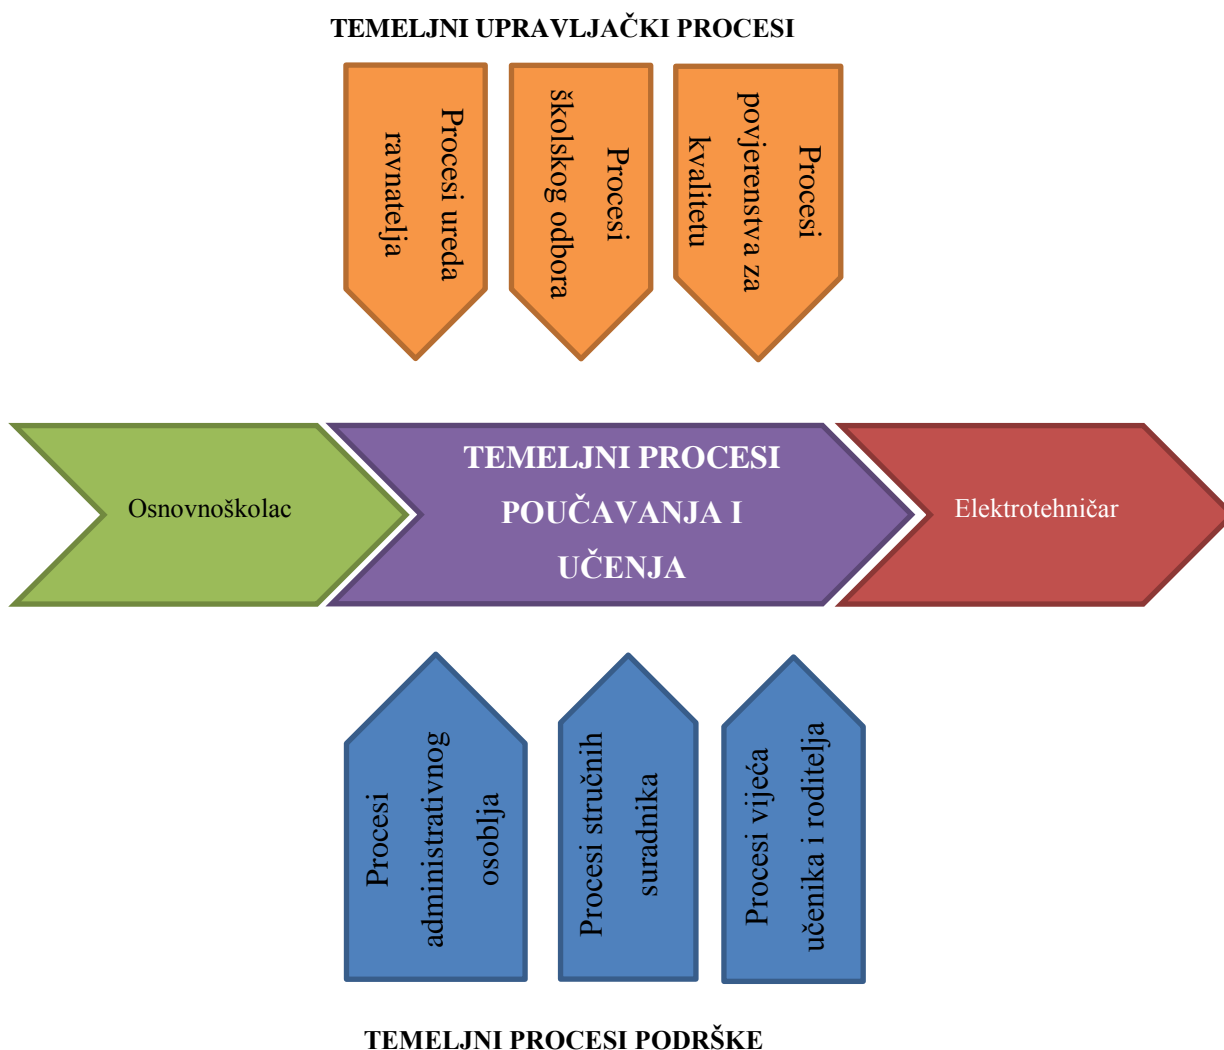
TEMELJNI UPRAVLJAČKI PROCESI

Procesi ureda ravnatelja

Procesi školskog odbora

Procesi povjerenstva za kvalitetu

Osnovnoškolac

TEMELJNI PROCESI POUČAVANJA I UČENJA

Elektrotehničar

Procesi administrativnog osoblja

Procesi stručnih suradnika

Procesi vijeća učenika i roditelja

TEMELJNI PROCESI PODRŠKE